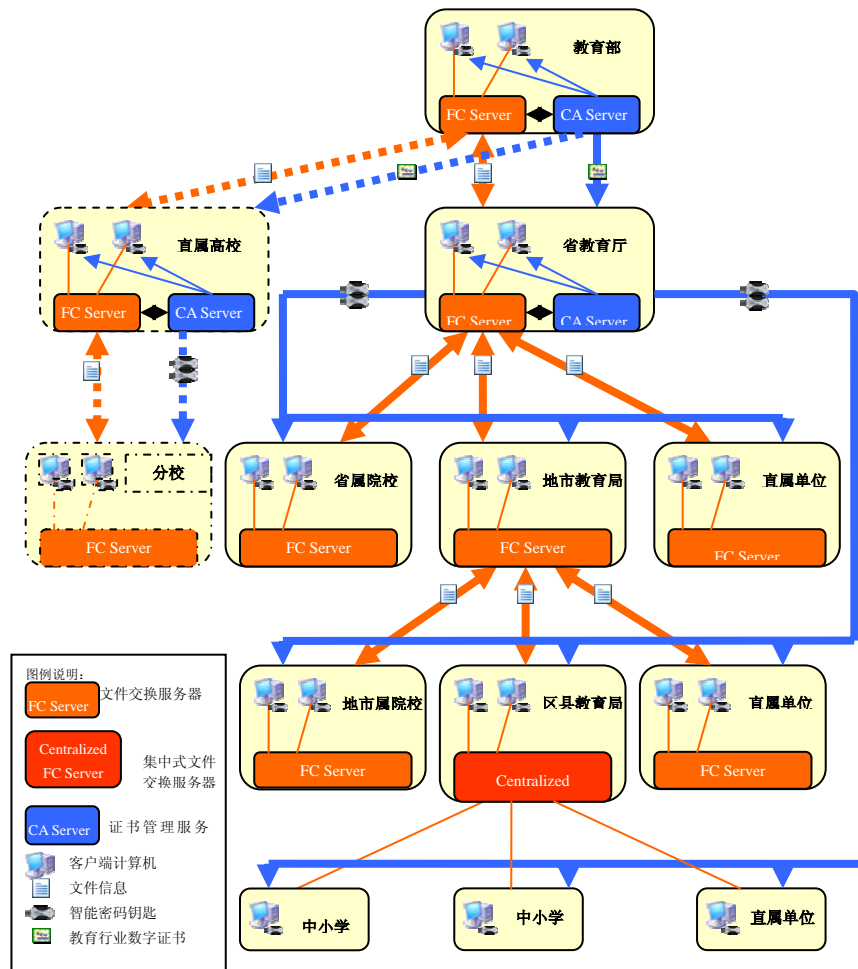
教育部

FC Server

CA Server

直属高校

FC Server

CA Server

省教育厅

FC Server

CA Server

分校

FC Server

省属院校

FC Server

地市教育局

FC Server

直属单位

FC Server

地市属院校

FC Server

区县教育局

Centralized

直属单位

FC Server

中小学

中小学

直属单位

图例说明：

FC Server 文件交换服务器

Centralized FC Server 集中式文件交换服务器

CA Server 证书管理服务

客户端计算机

文件信息

智能密码钥匙

教育行业数字证书